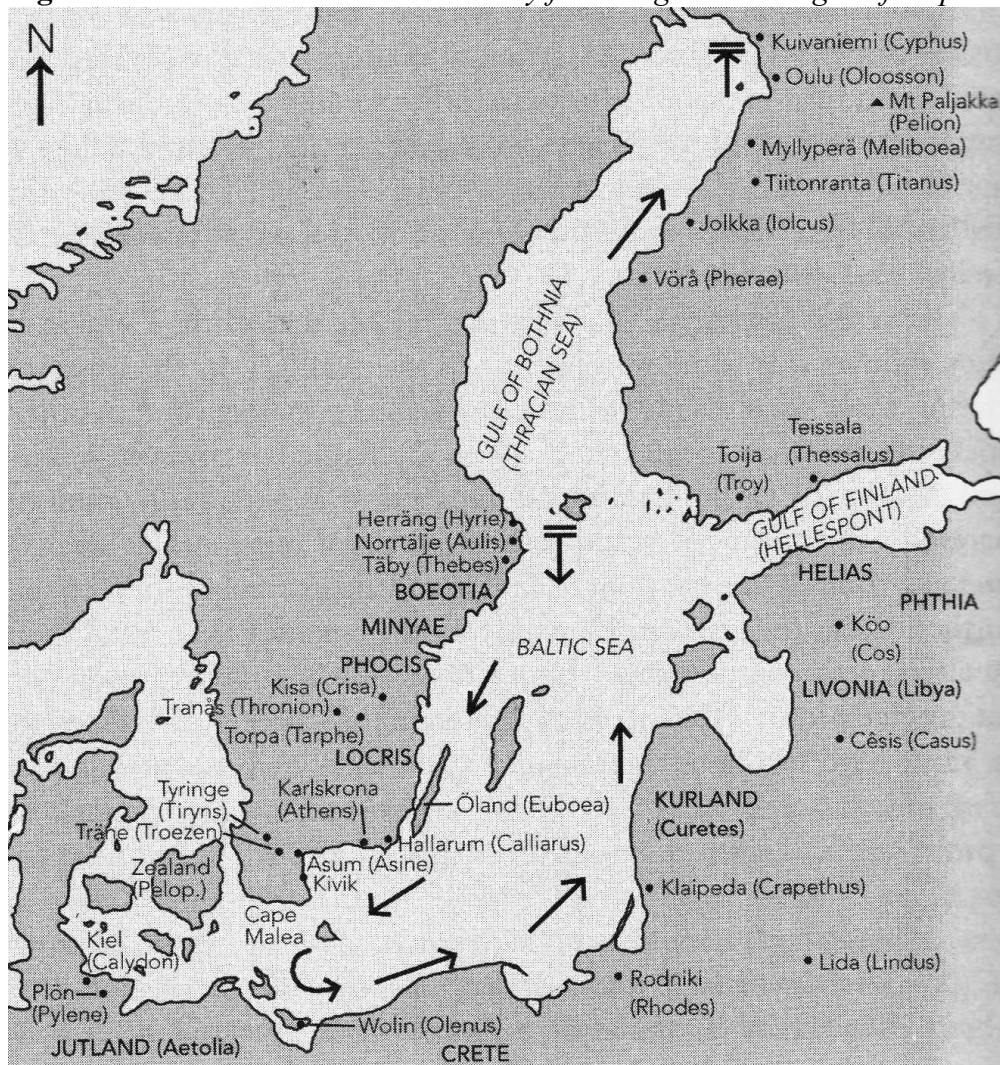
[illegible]

N

Kuivaniemi (Cyphus)
Oulu (Oloosson)
Mt Paljakka (Pelion)
Myllyperä (Meliboea)
Tiitonranta (Titanus)
Jolkka (Iolcus)
Vörå (Pherae)

GULF OF BOTHNIA (THRACIAN SEA)

Teissala (Thessalus)
Toija (Troy)
GULF OF FINLAND (HELLESPONT)

Herräng (Hyrie)
Norrtälje (Aulis)
Täby (Thebes)
BOEOTIA
MINYAE
PHOCIS
Kisa (Crisa)
Tranås (Thronion)
Torpa (Tarphe)
LOCRIS

HELIAS
PHTHIA
Köo (Cos)
BALTIC SEA
LIVONIA (Libya)
Cêsis (Casus)

Tyringe (Tiryns)
Karlskrona (Athens)
Öland (Euboea)
Träne (Troezen)
Hallarum (Calliarus)
Asum (Asine)
Kivik
Zealand (Pelop.)
KURLAND (Curetes)
Klaipeda (Crapethus)
Cape Malea
Kiel (Calydon)
Plön (Pylene)
Rodniki (Rhodes)
Lida (Lindus)
Wolin (Olenus)
JUTLAND (Aetolia)
CRETE